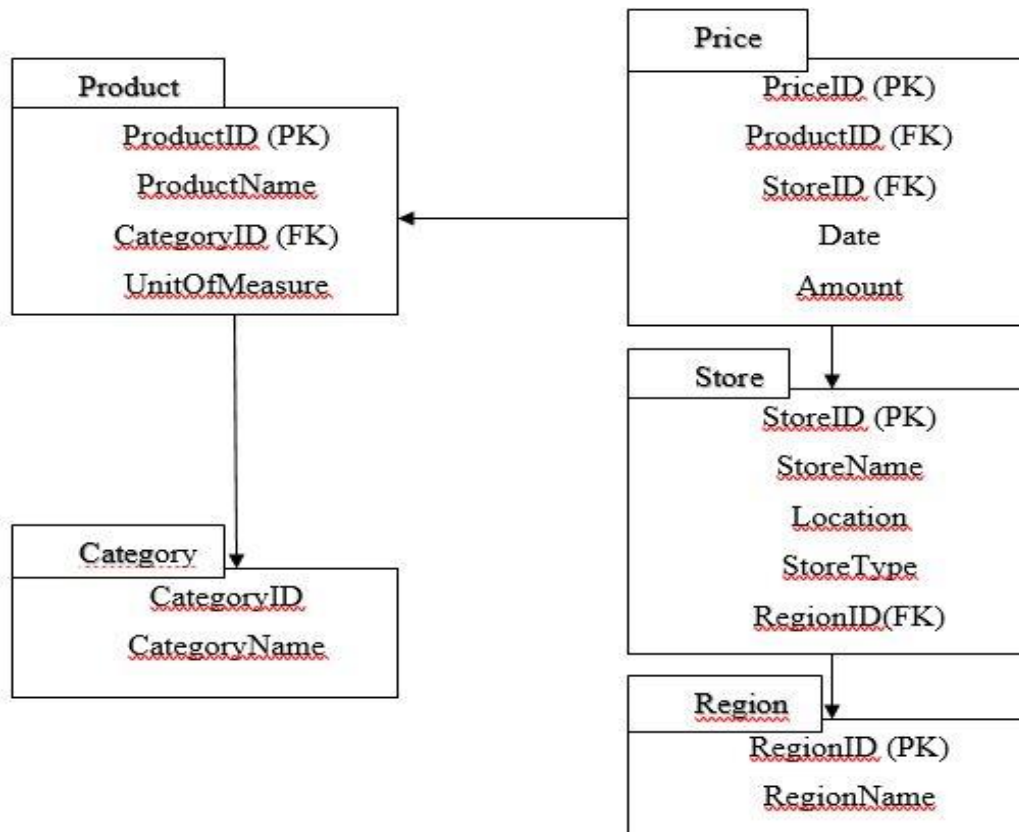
Product
ProductID (PK)
ProductName
CategoryID (FK)
UnitOfMeasure

Price
PriceID (PK)
ProductID (FK)
StoreID (FK)
Date
Amount

Store
StoreID (PK)
StoreName
Location
StoreType
RegionID(FK)

Category
CategoryID
CategoryName

Region
RegionID (PK)
RegionName